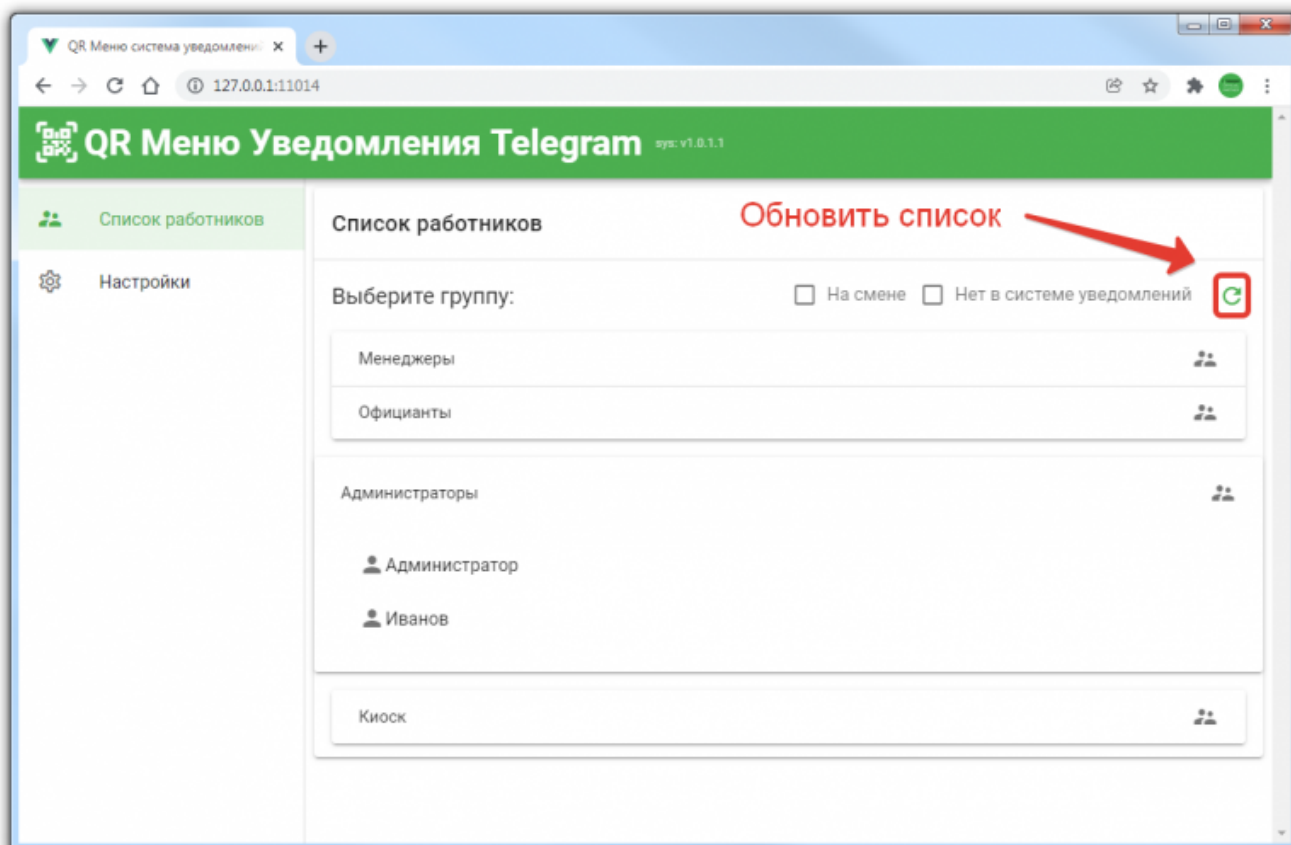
QR Меню система уведомлени

127.0.0.1:11014

QR Меню Уведомления Telegram sys: v1.0.1.1

Список работников

Настройки

Список работников

Обновить список

Выберите группу:

На смене

Нет в системе уведомлений

Менеджеры

Официанты

Администраторы

Администратор

Иванов

Киоск